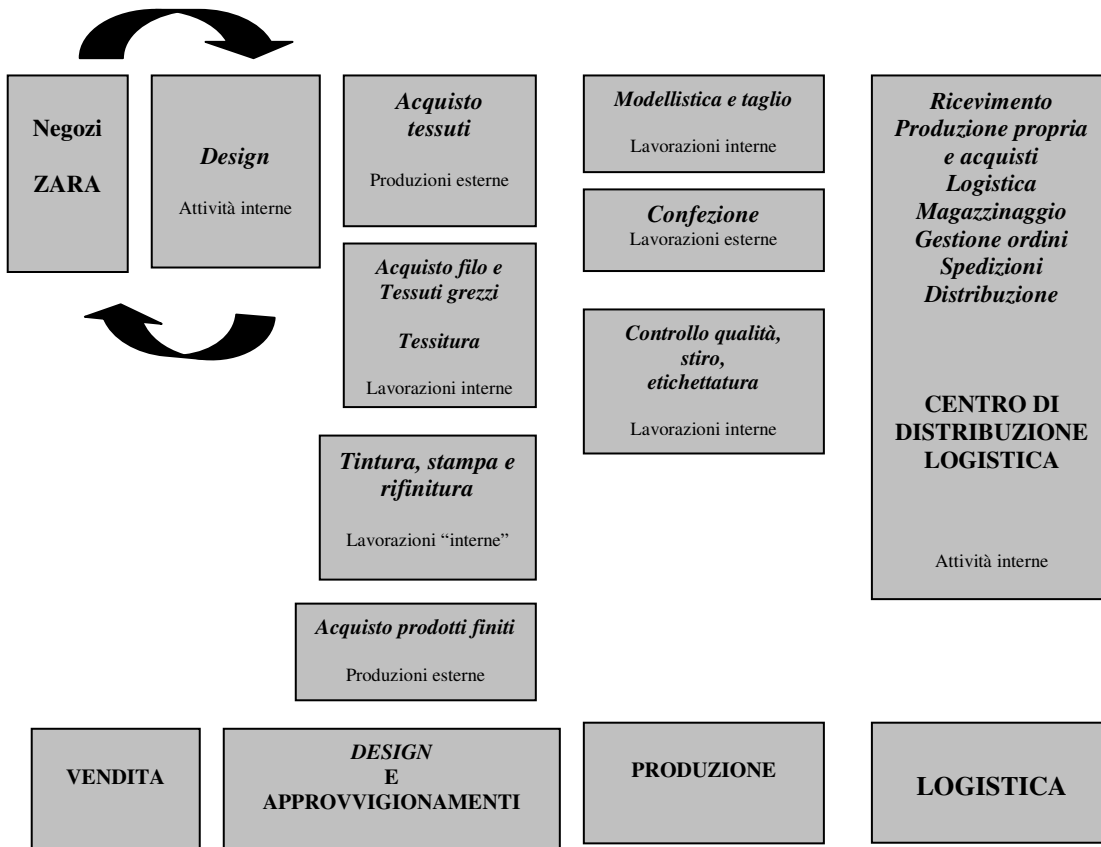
Negozi
ZARA

Design
Attività interne

Acquisto tessuti
Produzioni esterne

Acquisto filo e Tessuti grezzi
Tessitura
Lavorazioni interne

Tintura, stampa e rifinitura
Lavorazioni "interne"

Acquisto prodotti finiti
Produzioni esterne

Modellistica e taglio
Lavorazioni interne

Confezione
Lavorazioni esterne

Controllo qualità, stiro, etichettatura
Lavorazioni interne

Ricevimento
Produzione propria e acquisti
Logistica
Magazzinaggio
Gestione ordini
Spedizioni
Distribuzione

CENTRO DI DISTRIBUZIONE LOGISTICA

Attività interne

VENDITA

DESIGN
E
APPROVVIGIONAMENTI

PRODUZIONE

LOGISTICA